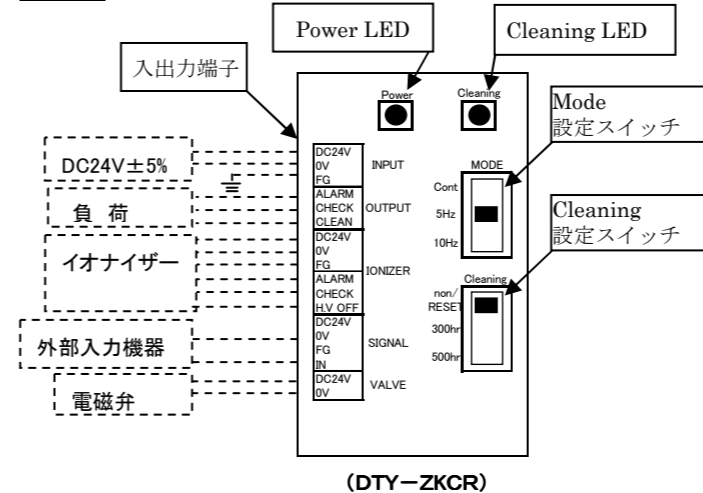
Power LED

Cleaning LED

入出力端子

Power

Cleaning

Mode
設定スイッチ

DC24V±5%

負 荷

イオナイザー

外部入力機器

電磁弁

DC24V
0V
FG

INPUT

ALARM
CHECK
CLEAN

OUTPUT

DC24V
0V
FG
ALARM
CHECK
H.V OFF

IONIZER

DC24V
0V
FG
IN

SIGNAL

DC24V
0V

VALVE

MODE

Cont

5Hz

10Hz

Cleaning
設定スイッチ

Cleaning

non/
RESET

300hr

500hr

(DTY−ZKCR)